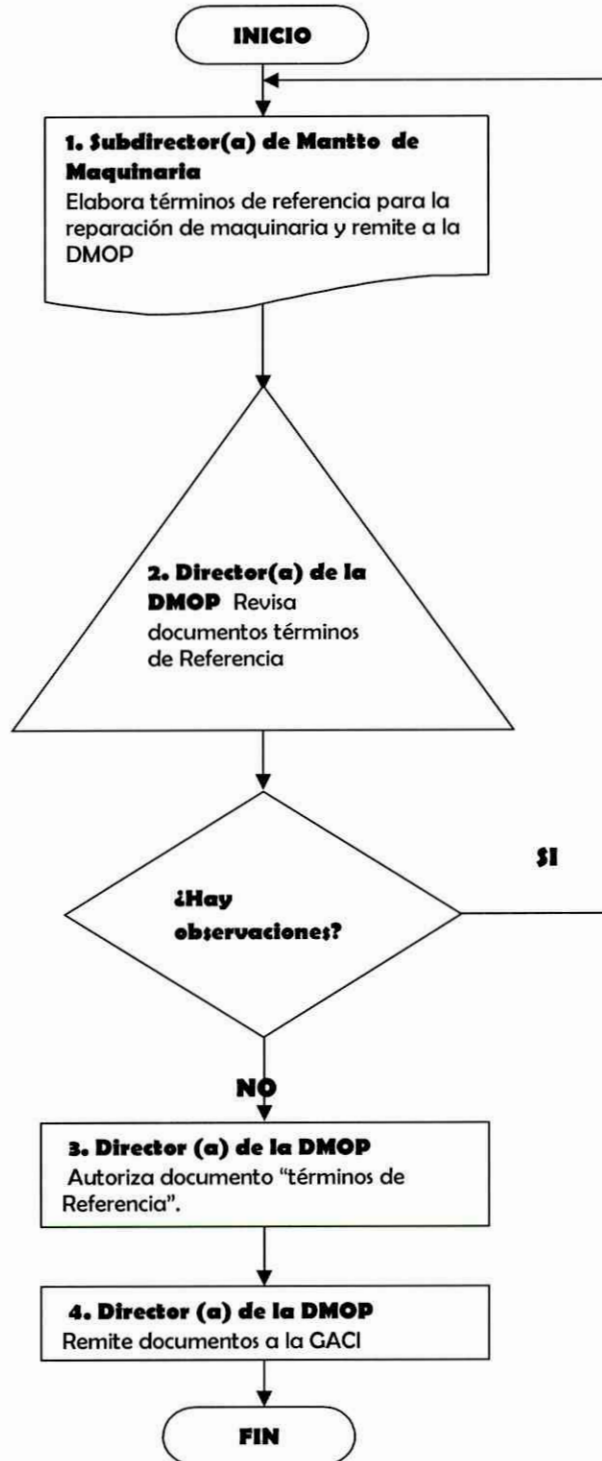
INICIO

1. Subdirector(a) de Mantto de Maquinaria
Elabora términos de referencia para la reparación de maquinaria y remite a la DMOP

2. Director(a) de la DMOP Revisa documentos términos de Referencia

¿Hay observaciones?

SI

NO

3. Director (a) de la DMOP
Autoriza documento "términos de Referencia".

4. Director (a) de la DMOP
Remite documentos a la GACI

FIN